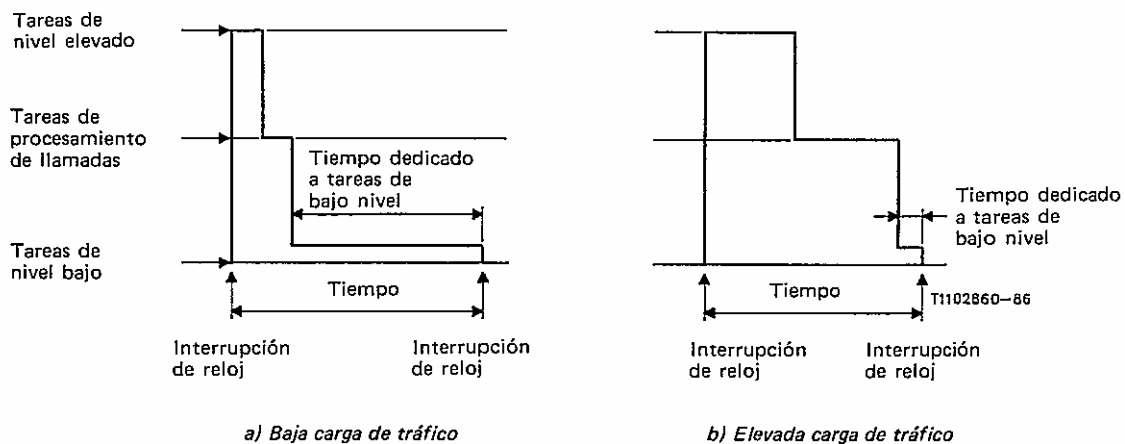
Tareas de nivel elevado

Tareas de procesamiento de llamadas

Tareas de nivel bajo

Tiempo dedicado a tareas de bajo nivel

Tiempo

Interrupción de reloj

Interrupción de reloj

a) Baja carga de tráfico

Tiempo dedicado a tareas de bajo nivel

Tiempo

T1102860-86

Interrupción de reloj

Interrupción de reloj

b) Elevada carga de tráfico